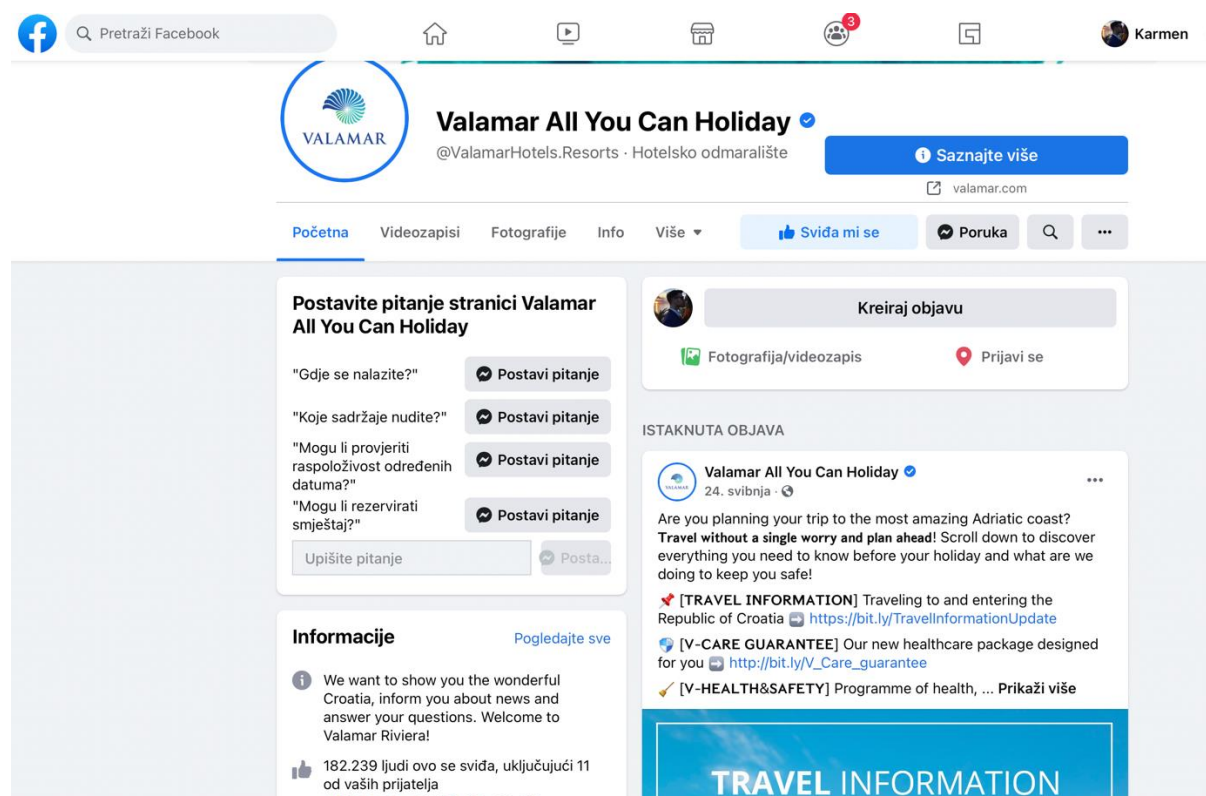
Pretraži Facebook

3

Karmen

VALAMAR

Valamar All You Can Holiday

@ValamarHotels.Resorts · Hotelsko odmaralište

Saznajte više

valamar.com

Početna Videozapisi Fotografije Info Više

Sviđa mi se

Poruka

Postavite pitanje stranici Valamar All You Can Holiday

"Gdje se nalazite?" Postavi pitanje

"Koje sadržaje nudite?" Postavi pitanje

"Mogu li provjeriti raspoloživost određenih datuma?" Postavi pitanje

"Mogu li rezervirati smještaj?" Postavi pitanje

Upišite pitanje

Posta...

Informacije

Pogledajte sve

We want to show you the wonderful Croatia, inform you about news and answer your questions. Welcome to Valamar Riviera!

182.239 ljudi ovo se sviđa, uključujući 11 od vaših prijatelja

Kreiraj objavu

Fotografija/videozapis

Prijavi se

ISTAKNUTA OBJAVA

Valamar All You Can Holiday

24. svibnja ·

Are you planning your trip to the most amazing Adriatic coast? Travel without a single worry and plan ahead! Scroll down to discover everything you need to know before your holiday and what are we doing to keep you safe!

[TRAVEL INFORMATION] Traveling to and entering the Republic of Croatia https://bit.ly/TravelInformationUpdate

[V-CARE GUARANTEE] Our new healthcare package designed for you http://bit.ly/V_Care_guarantee

[V-HEALTH&SAFETY] Programme of health, ... Prikaži više

TRAVEL INFORMATION